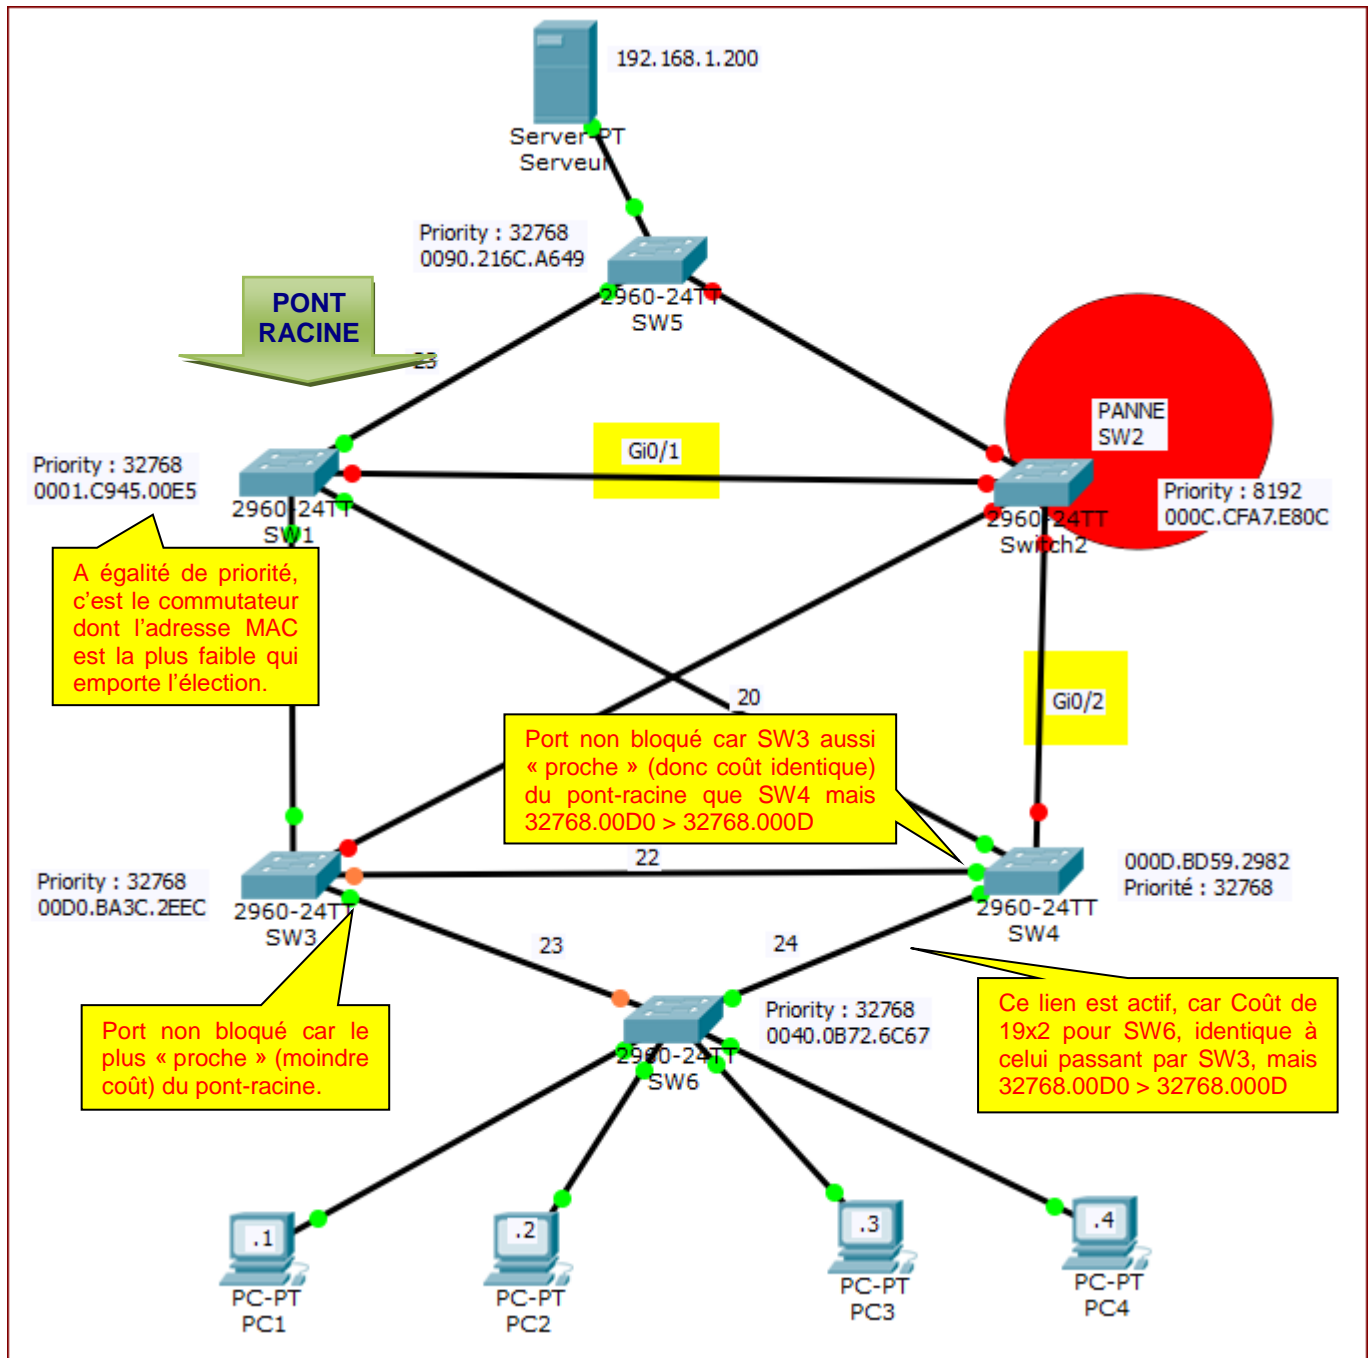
192.168.1.200

Server-PT
Serveur

Priority : 32768
0090.216C.A649

2960-24TT
SW5

PONT RACINE

23

Gi0/1

PANNE
SW2

Priority : 32768
0001.C945.00E5

2960-24TT
SW1

2960-24TT
Switch2

Priority : 8192
000C.CFA7.E80C

A égalité de priorité, c'est le commutateur dont l'adresse MAC est la plus faible qui emporte l'élection.

20

Gi0/2

Port non bloqué car SW3 aussi « proche » (donc coût identique) du pont-racine que SW4 mais 32768.00D0 > 32768.000D

22

000D.BD59.2982
Priorité : 32768

Priority : 32768
00D0.BA3C.2EEC

2960-24TT
SW3

2960-24TT
SW4

23

24

Priority : 32768
0040.0B72.6C67

2960-24TT
SW6

Port non bloqué car le plus « proche » (moindre coût) du pont-racine.

Ce lien est actif, car Coût de 19x2 pour SW6, identique à celui passant par SW3, mais 32768.00D0 > 32768.000D

.1
PC-PT
PC1

.2
PC-PT
PC2

.3
PC-PT
PC3

.4
PC-PT
PC4